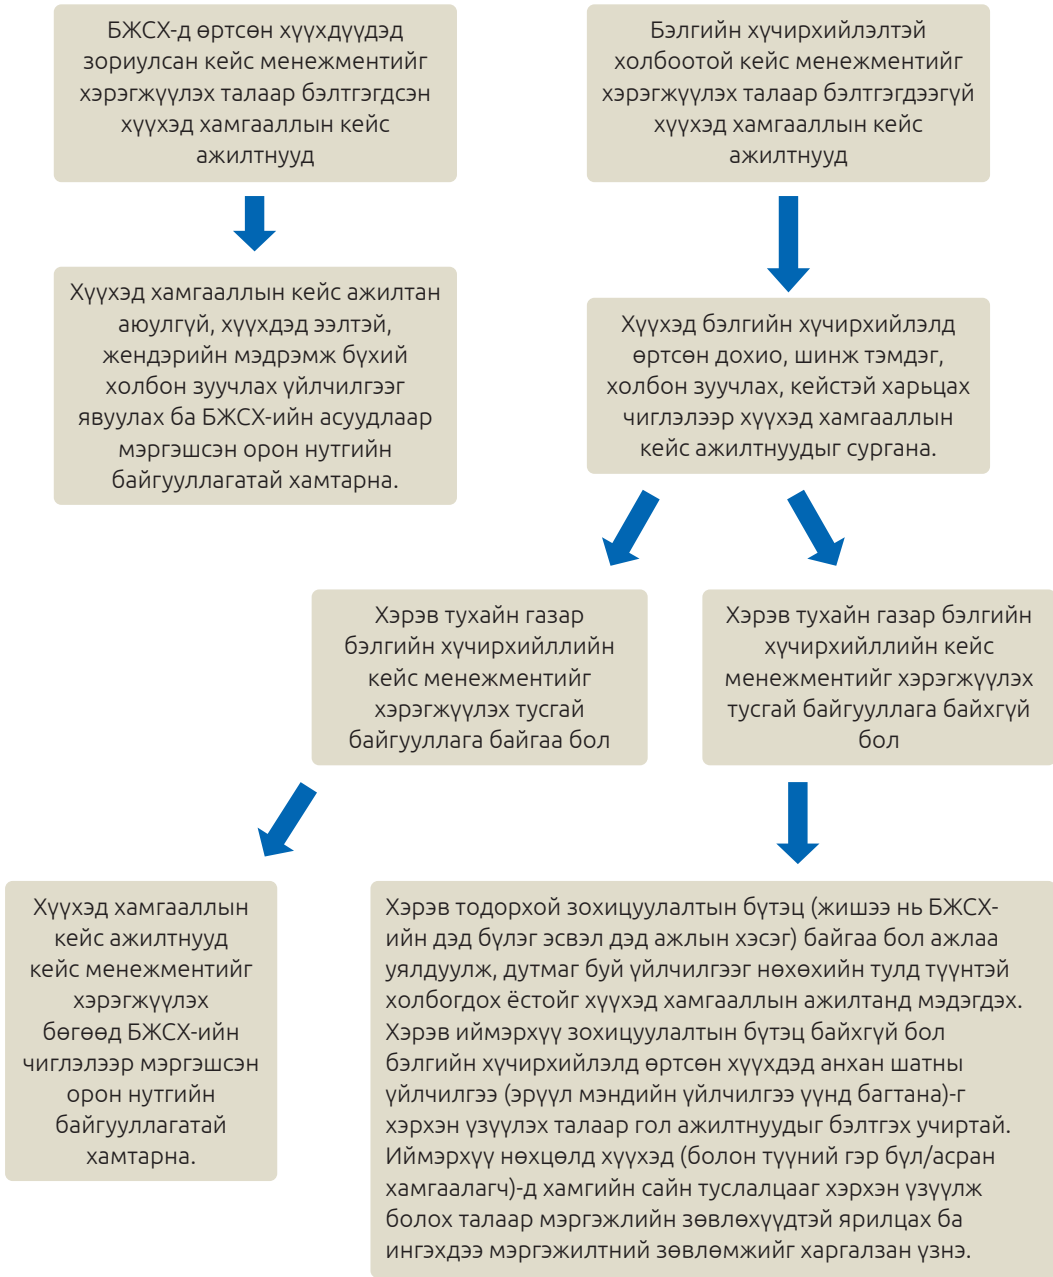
БЖСХ-д өртсөн хүүхдүүдэд зориулсан кейс менежментийг хэрэгжүүлэх талаар бэлтгэгдсэн хүүхэд хамгааллын кейс ажилтнууд

Бэлгийн хүчирхийлэлтэй холбоотой кейс менежментийг хэрэгжүүлэх талаар бэлтгэгдээгүй хүүхэд хамгааллын кейс ажилтнууд

Хүүхэд хамгааллын кейс ажилтан аюулгүй, хүүхдэд ээлтэй, жендэрийн мэдрэмж бүхий холбон зуучлах үйлчилгээг явуулах ба БЖСХ-ийн асуудлаар мэргэшсэн орон нутгийн байгууллагатай хамтарна.

Хүүхэд бэлгийн хүчирхийлэлд өртсөн дохио, шинж тэмдэг, холбон зуучлах, кейстэй харьцах чиглэлээр хүүхэд хамгааллын кейс ажилтнуудыг сургана.

Хэрэв тухайн газар бэлгийн хүчирхийллийн кейс менежментийг хэрэгжүүлэх тусгай байгууллага байгаа бол

Хэрэв тухайн газар бэлгийн хүчирхийллийн кейс менежментийг хэрэгжүүлэх тусгай байгууллага байхгүй бол

Хүүхэд хамгааллын кейс ажилтнууд кейс менежментийг хэрэгжүүлэх бөгөөд БЖСХ-ийн чиглэлээр мэргэшсэн орон нутгийн байгууллагатай хамтарна.

Хэрэв тодорхой зохицуулалтын бүтэц (жишээ нь БЖСХ-ийн дэд бүлэг эсвэл дэд ажлын хэсэг) байгаа бол ажлаа уялдуулж, дутмаг буй үйлчилгээг нөхөхийн тулд түүнтэй холбогдох ёстойг хүүхэд хамгааллын ажилтанд мэдэгдэх. Хэрэв иймэрхүү зохицуулалтын бүтэц байхгүй бол бэлгийн хүчирхийлэлд өртсөн хүүхдэд анхан шатны үйлчилгээ (эрүүл мэндийн үйлчилгээ үүнд багтана)-г хэрхэн үзүүлэх талаар гол ажилтнуудыг бэлтгэх учиртай. Иймэрхүү нөхцөлд хүүхэд (болон түүний гэр бүл/асран хамгаалагч)-д хамгийн сайн тусламжийг хэрхэн үзүүлж болох талаар мэргэжлийн зөвлөхүүдтэй ярилцах ба ингэхдээ мэргэжилтний зөвлөмжийг харгалзан үзнэ.